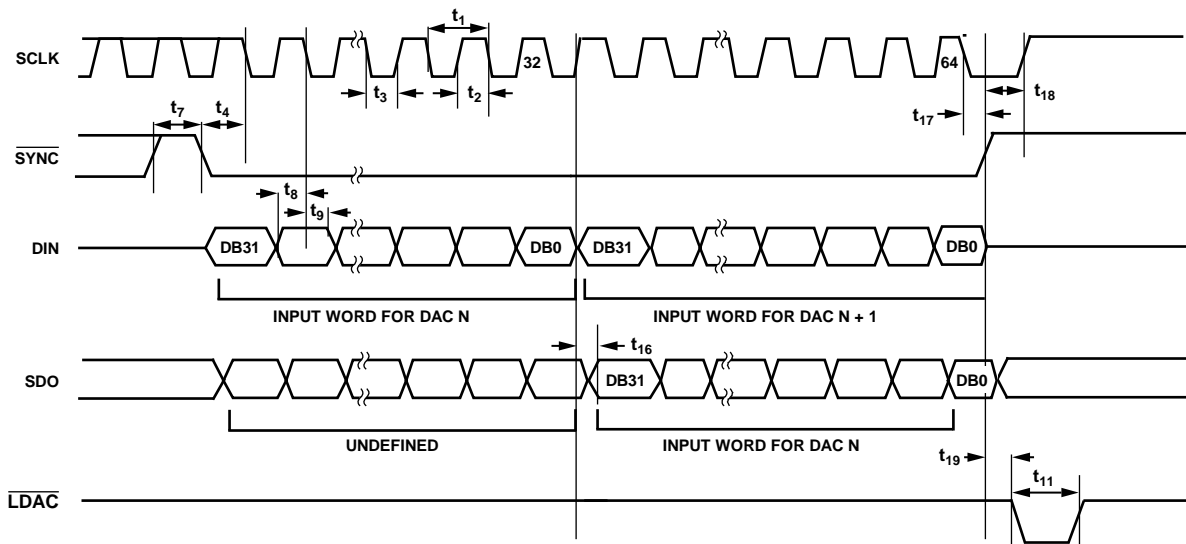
SCLK
$t_1$
32
64
$t_3$
$t_2$
$t_7$
$t_4$
$t_{17}$
$t_{18}$
$\overline{SYNC}$
$t_8$
$t_9$
DIN
DB31
DB0
DB31
DB0
INPUT WORD FOR DAC N
INPUT WORD FOR DAC N + 1
$t_{16}$
SDO
DB31
DB0
UNDEFINED
INPUT WORD FOR DAC N
$t_{19}$
$t_{11}$
$\overline{LDAC}$